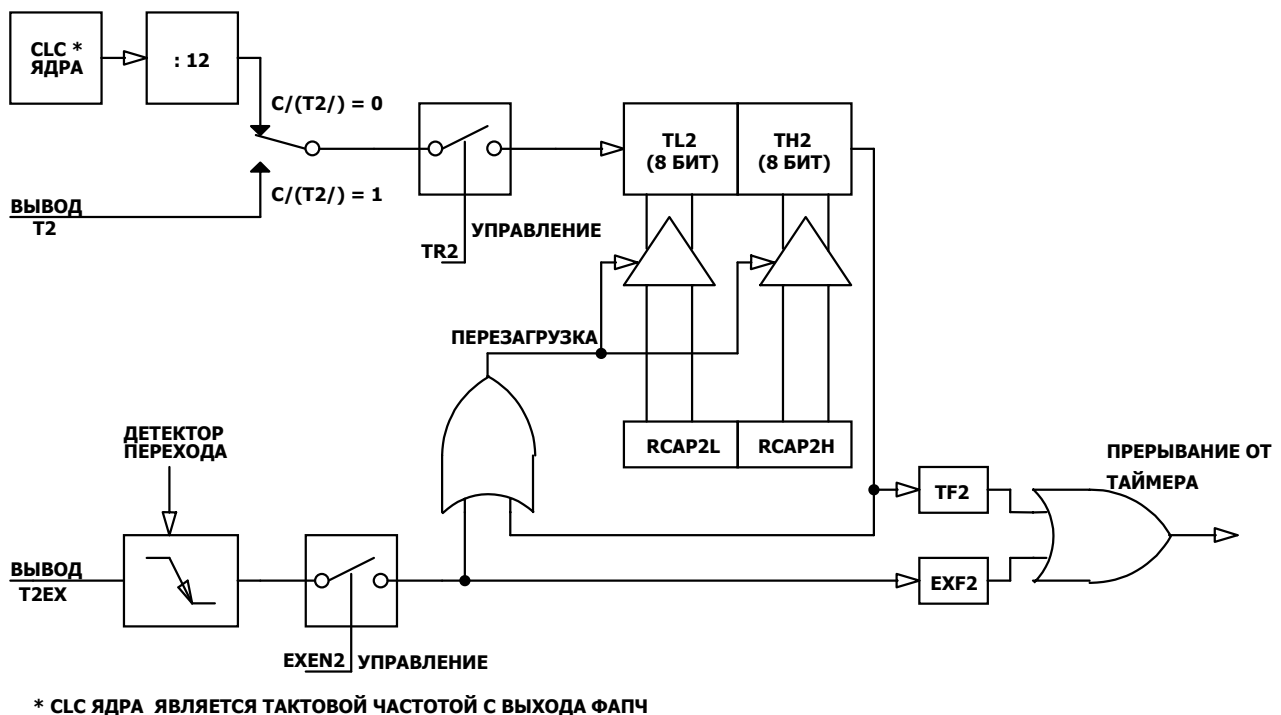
CLC *
ЯДРА

: 12

C/(T2/) = 0

C/(T2/) = 1

ВЫВОД
T2

TR2

УПРАВЛЕНИЕ

TL2
(8 БИТ)

TH2
(8 БИТ)

ПЕРЕЗАГРУЗКА

RCAP2L

RCAP2H

ДЕТЕКТОР
ПЕРЕХОДА

ВЫВОД
T2EX

EXEN2

УПРАВЛЕНИЕ

TF2

EXF2

ПРЕРЫВАНИЕ ОТ
ТАЙМЕРА

* CLC ЯДРА ЯВЛЯЕТСЯ ТАКТОВОЙ ЧАСТОТОЙ С ВЫХОДА ФАПЧ